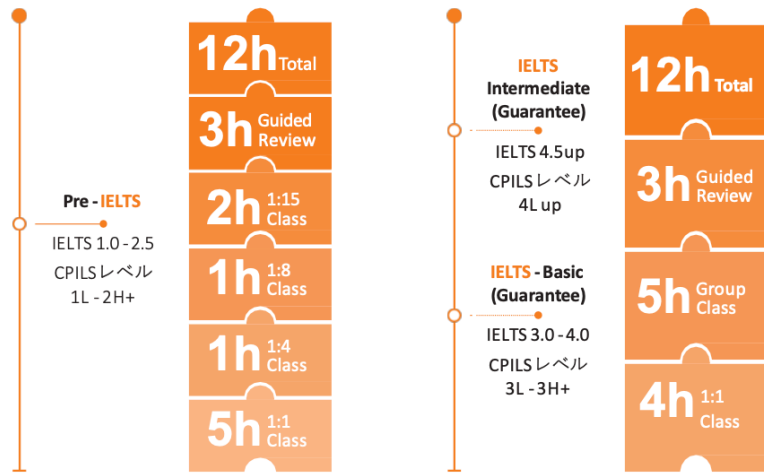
Pre - IELTS
IELTS 1.0 - 2.5
CPILSレベル
1L - 2H+

12h Total
3h Guided Review
2h 1:15 Class
1h 1:8 Class
1h 1:4 Class
5h 1:1 Class

IELTS Intermediate (Guarantee)
IELTS 4.5up
CPILSレベル
4L up

IELTS - Basic (Guarantee)
IELTS 3.0 - 4.0
CPILSレベル
3L - 3H+

12h Total
3h Guided Review
5h Group Class
4h 1:1 Class